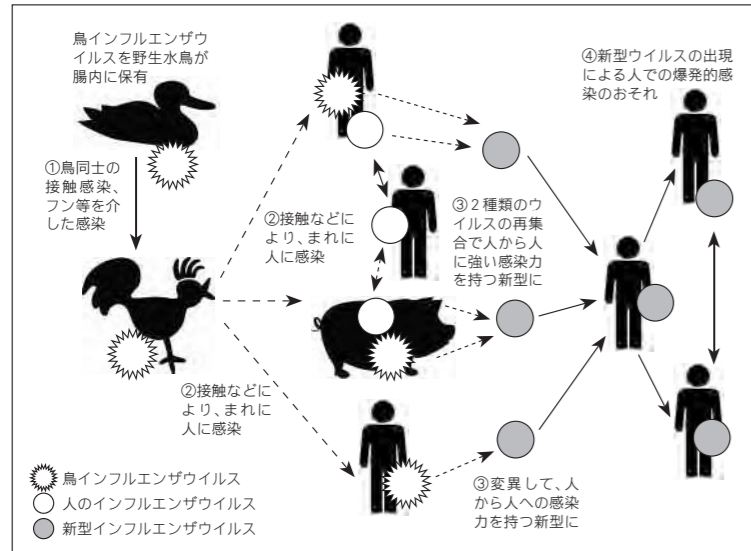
鳥インフルエンザウイルスを野生水鳥が腸内に保有

①鳥同士の接触感染、フン等を介した感染

②接触などにより、まれに人に感染

③２種類のウイルスの再集合で人から人に強い感染力を持つ新型に

④新型ウイルスの出現による人での爆発的感染のおそれ

②接触などにより、まれに人に感染

③変異して、人から人への感染力を持つ新型に

鳥インフルエンザウイルス
人のインフルエンザウイルス
新型インフルエンザウイルス